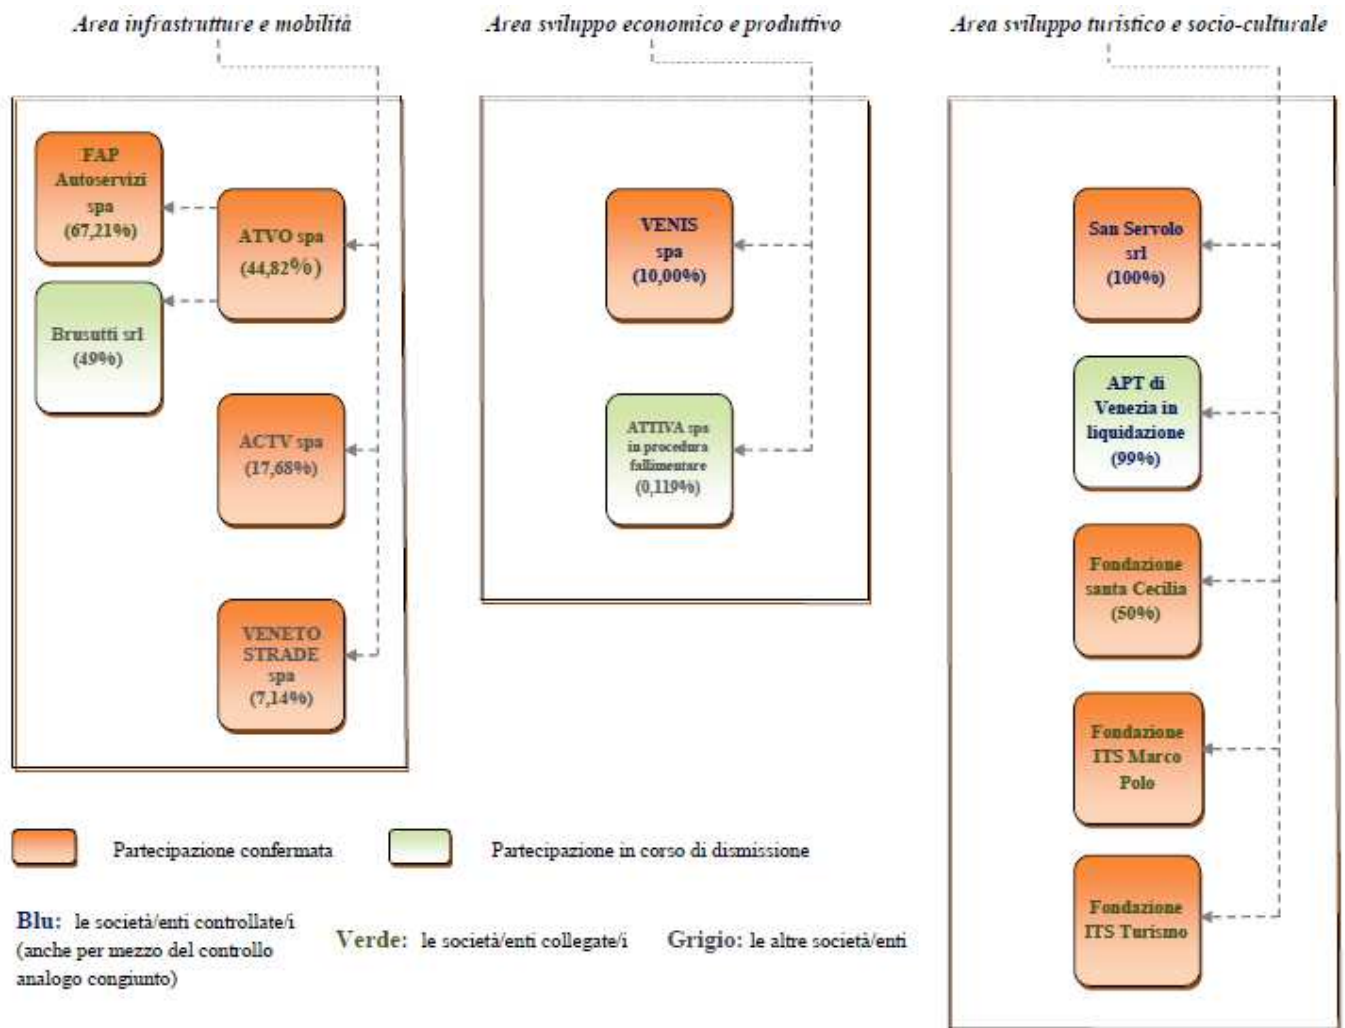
Area infrastrutture e mobilità

FAP Autoservizi spa (67,21%)

ATVO spa (44,82%)

Brusutti srl (49%)

ACTV spa (17,68%)

VENETO STRADE spa (7,14%)

Area sviluppo economico e produttivo

VENIS spa (10,00%)

ATTIVA spa in procedura fallimentare (0,119%)

Area sviluppo turistico e socio-culturale

San Servolo srl (100%)

APT di Venezia in liquidazione (99%)

Fondazione santa Cecilia (50%)

Fondazione ITS Marco Polo

Fondazione ITS Turismo

Partecipazione confermata

Partecipazione in corso di dismissione

Blu: le società/enti controllate/i (anche per mezzo del controllo analogo congiunto)

Verde: le società/enti collegate/i

Grigio: le altre società/enti